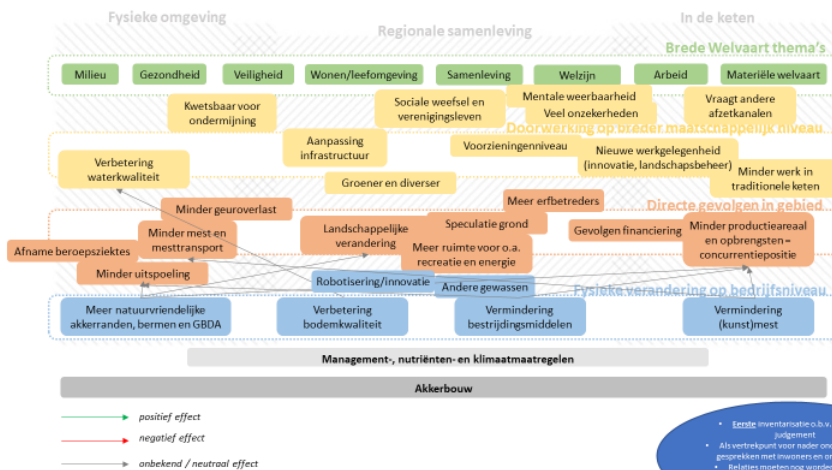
Fysieke omgeving

Regionale samenleving

In de keten

Brede Welvaart thema's

Milieu

Gezondheid

Veiligheid

Wonen/leefomgeving

Samenleving

Welzijn

Arbeid

Materiële welvaart

Kwetsbaar voor ondermijning

Sociale weefsel en verenigingsleven

Mentale weerbaarheid

Veel onzekerheden

Vraagt andere afzetkanalen

Doorwerking op breder maatschappelijk niveau

Aanpassing infrastructuur

Voorzieningenniveau

Nieuwe werkgelegenheid (innovatie, landschapsbeheer)

Verbetering waterkwaliteit

Groener en diverser

Minder werk in traditionele keten

Minder geuroverlast

Meer erfbetreders

Directe gevolgen in gebied

Minder mest en mesttransport

Landschappelijke verandering

Speculatie grond

Gevolgen financiering

Minder productieareaal en opbrengsten = concurrentiepositie

Afname beroepsziektes

Meer ruimte voor o.a. recreatie en energie

Minder uitspoeling

Robotisering/innovatie

Andere gewassen

Fysieke verandering op bedrijfsniveau

Meer natuurvriendelijke akkerranden, bermen en GBDA

Verbetering bodemkwaliteit

Vermindering bestrijdingsmiddelen

Vermindering (kunst)mest

Management-, nutriënten- en klimaatmaatregelen

Akkerbouw

positief effect

negatief effect

onbekend / neutraal effect

Eerste inventarisatie o.b.v. judgement

Als vertrekpunt voor nader onderzoek en gesprekken met inwoners en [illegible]

Relaties moeten nog worden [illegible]